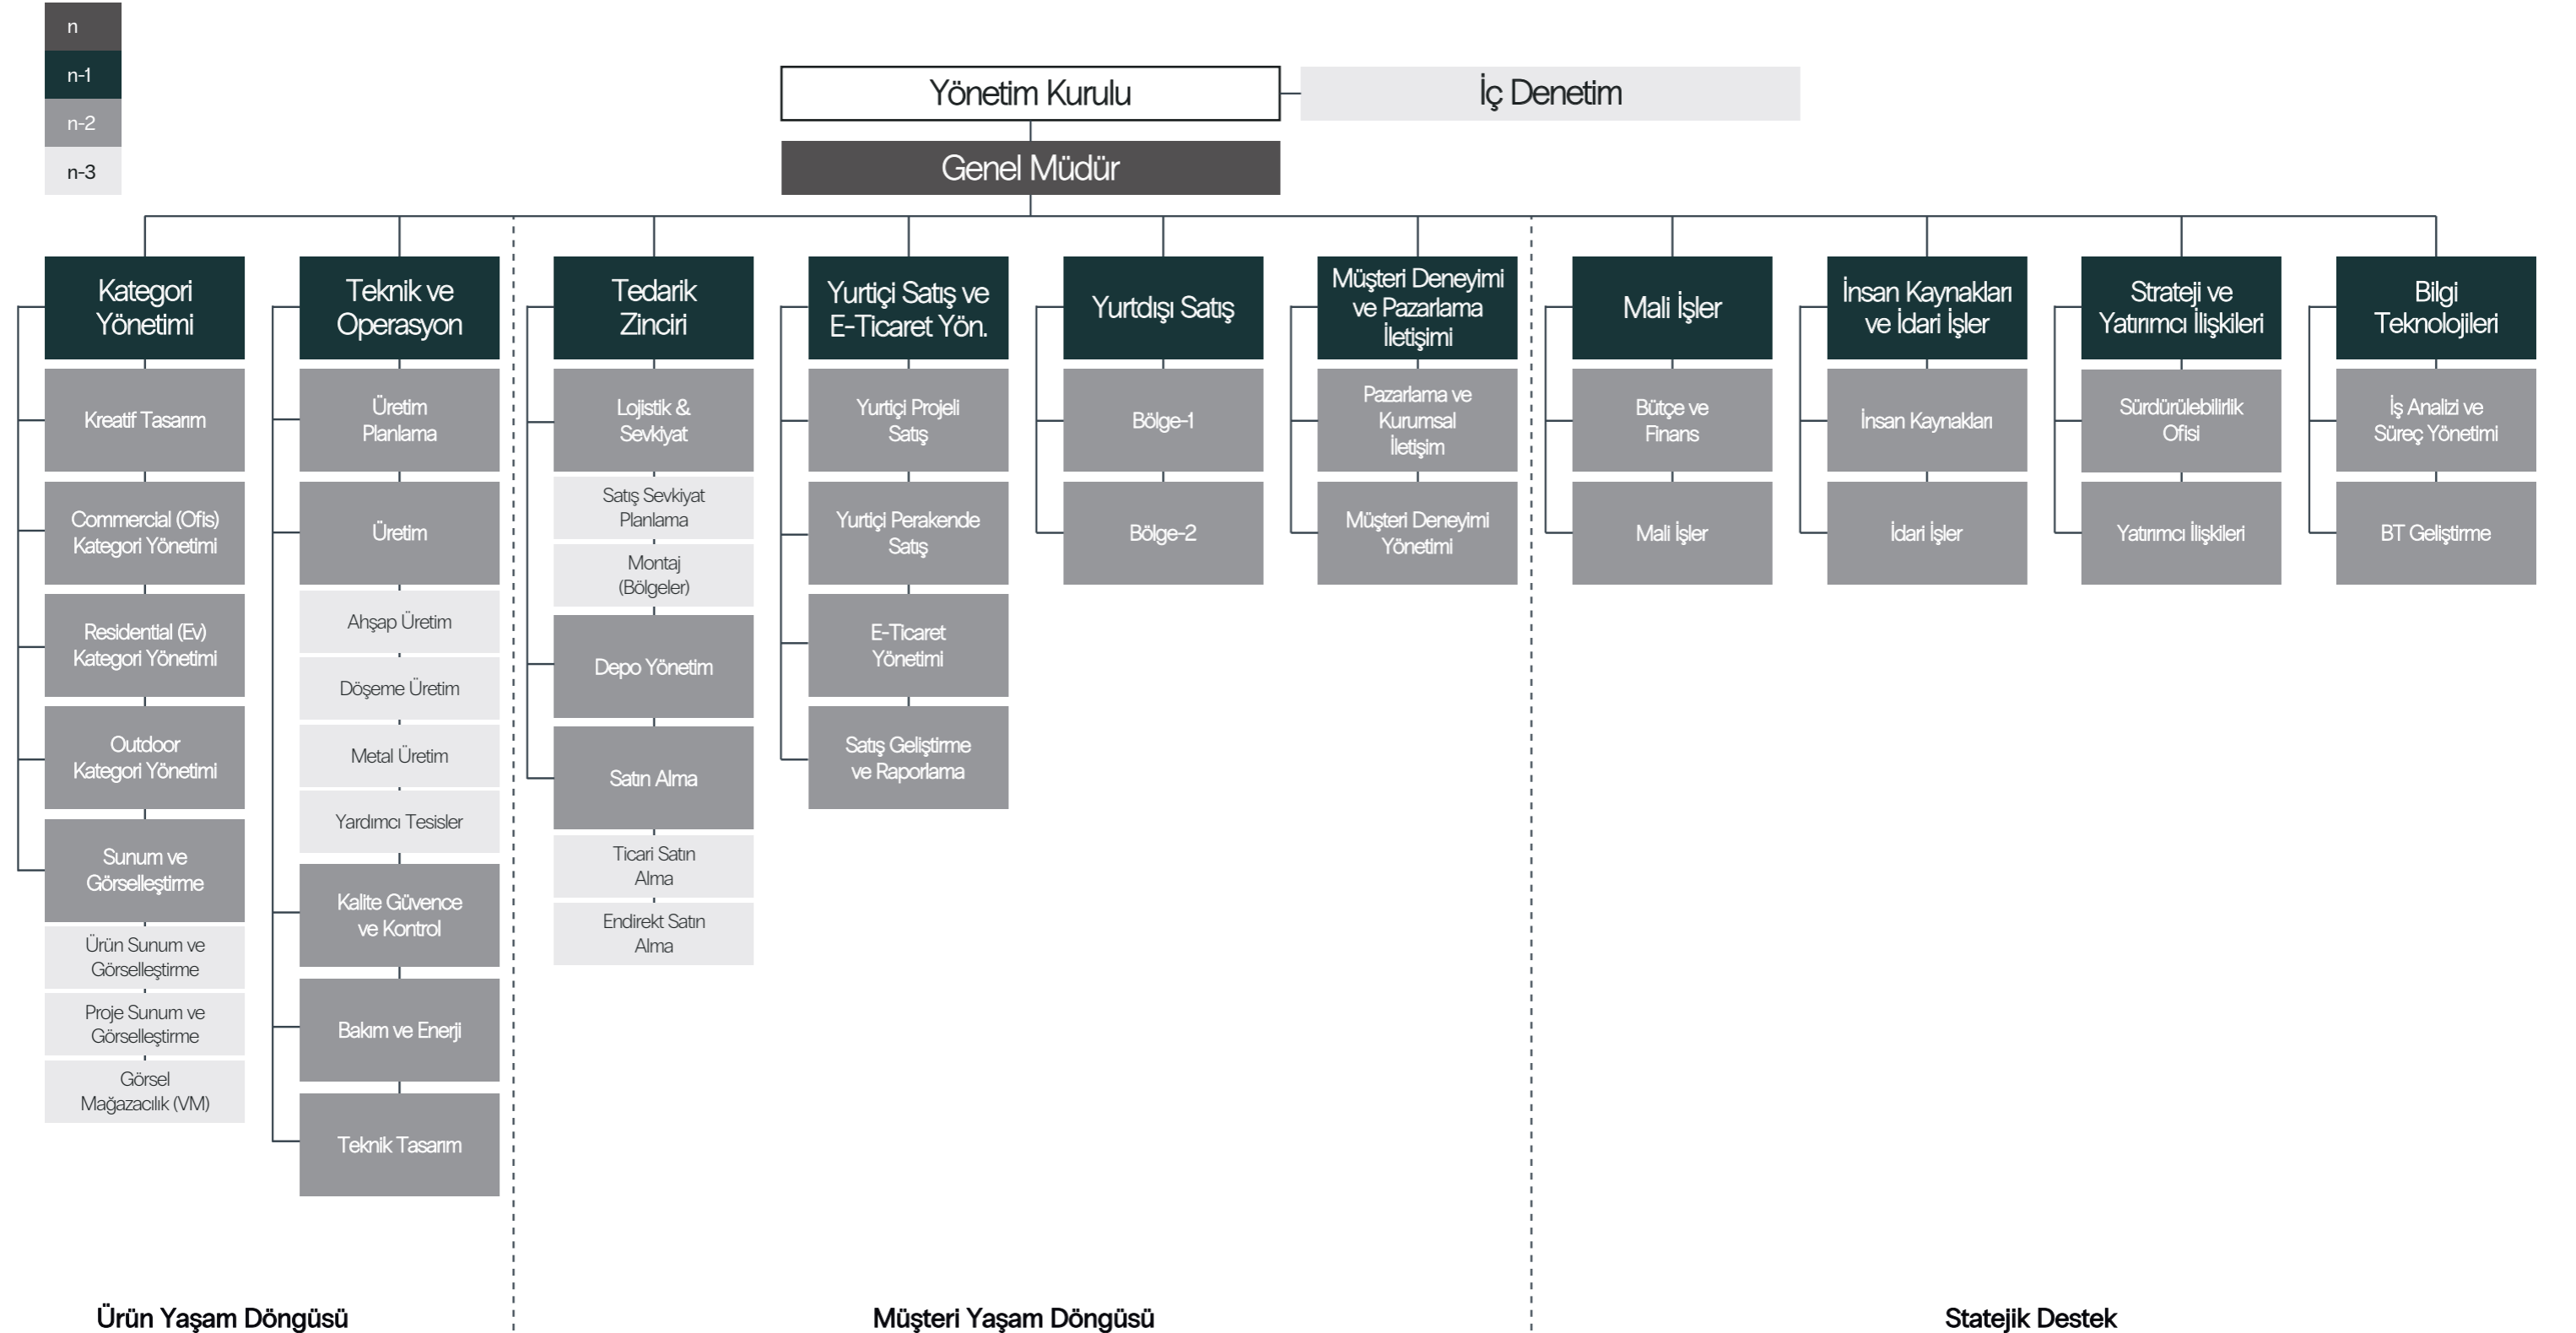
n
n-1
n-2
n-3

Yönetim Kurulu
İç Denetim
Genel Müdür

Kategori Yönetimi
Kreatif Tasarım
Commercial (Ofis) Kategori Yönetimi
Residential (Ev) Kategori Yönetimi
Outdoor Kategori Yönetimi
Sunum ve Görselleştirme
Ürün Sunum ve Görselleştirme
Proje Sunum ve Görselleştirme
Görsel Mağazacılık (VM)

Teknik ve Operasyon
Üretim Planlama
Üretim
Ahşap Üretim
Döşeme Üretim
Metal Üretim
Yardımcı Tesisler
Kalite Güvence ve Kontrol
Bakım ve Enerji
Teknik Tasarım

Tedarik Zinciri
Lojistik & Sevkiyat
Satış Sevkiyat Planlama
Montaj (Bölgeler)
Depo Yönetim
Satın Alma
Ticari Satın Alma
Endirekt Satın Alma

Yurtiçi Satış ve E-Ticaret Yön.
Yurtiçi Projeli Satış
Yurtiçi Perakende Satış
E-Ticaret Yönetimi
Satış Geliştirme ve Raporlama

Yurtdışı Satış
Bölge-1
Bölge-2

Müşteri Deneyimi ve Pazarlama İletişimi
Pazarlama ve Kurumsal İletişim
Müşteri Deneyimi Yönetimi

Mali İşler
Bütçe ve Finans
Mali İşler

İnsan Kaynakları ve İdari İşler
İnsan Kaynakları
İdari İşler

Strateji ve Yatırımcı İlişkileri
Sürdürülebilirlik Ofisi
Yatırımcı İlişkileri

Bilgi Teknolojileri
İş Analizi ve Süreç Yönetimi
BT Geliştirme

Ürün Yaşam Döngüsü
Müşteri Yaşam Döngüsü
Statejik Destek